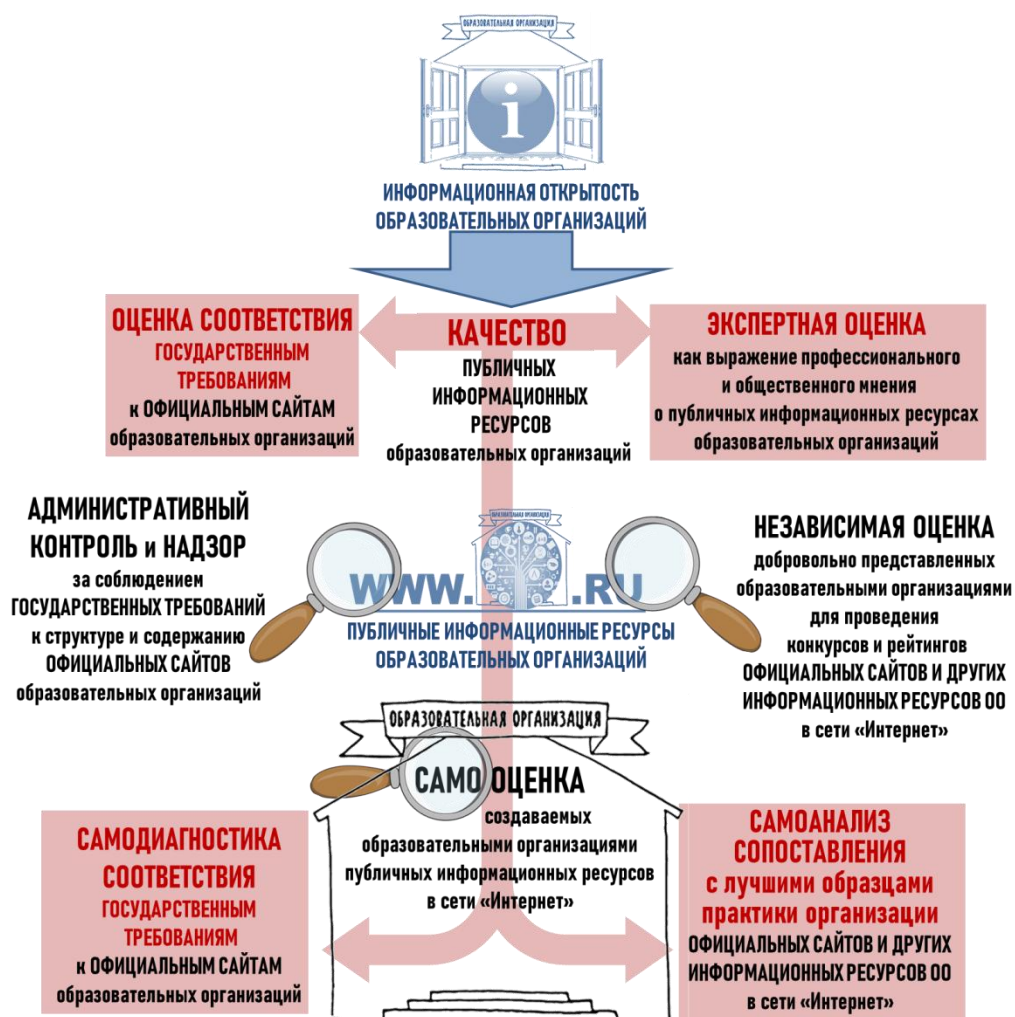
ОБРАЗОВАТЕЛЬНАЯ ОРГАНИЗАЦИЯ

ИНФОРМАЦИОННАЯ ОТКРЫТОСТЬ ОБРАЗОВАТЕЛЬНЫХ ОРГАНИЗАЦИЙ

ОЦЕНКА СООТВЕТСТВИЯ ГОСУДАРСТВЕННЫМ ТРЕБОВАНИЯМ к ОФИЦИАЛЬНЫМ САЙТАМ образовательных организаций

КАЧЕСТВО ПУБЛИЧНЫХ ИНФОРМАЦИОННЫХ РЕСУРСОВ образовательных организаций

ЭКСПЕРТНАЯ ОЦЕНКА как выражение профессионального и общественного мнения о публичных информационных ресурсах образовательных организаций

АДМИНИСТРАТИВНЫЙ КОНТРОЛЬ и НАДЗОР за соблюдением ГОСУДАРСТВЕННЫХ ТРЕБОВАНИЙ к структуре и содержанию ОФИЦИАЛЬНЫХ САЙТОВ образовательных организаций

ОБРАЗОВАТЕЛЬНАЯ ОРГАНИЗАЦИЯ

WWW. .RU

ПУБЛИЧНЫЕ ИНФОРМАЦИОННЫЕ РЕСУРСЫ ОБРАЗОВАТЕЛЬНЫХ ОРГАНИЗАЦИЙ

НЕЗАВИСИМАЯ ОЦЕНКА добровольно представленных образовательными организациями для проведения конкурсов и рейтингов ОФИЦИАЛЬНЫХ САЙТОВ И ДРУГИХ ИНФОРМАЦИОННЫХ РЕСУРСОВ ОО в сети «Интернет»

ОБРАЗОВАТЕЛЬНАЯ ОРГАНИЗАЦИЯ

САМО ОЦЕНКА создаваемых образовательными организациями публичных информационных ресурсов в сети «Интернет»

САМОДИАГНОСТИКА СООТВЕТСТВИЯ ГОСУДАРСТВЕННЫМ ТРЕБОВАНИЯМ к ОФИЦИАЛЬНЫМ САЙТАМ образовательных организаций

САМОАНАЛИЗ СОПОСТАВЛЕНИЯ с лучшими образцами практики организации ОФИЦИАЛЬНЫХ САЙТОВ И ДРУГИХ ИНФОРМАЦИОННЫХ РЕСУРСОВ ОО в сети «Интернет»